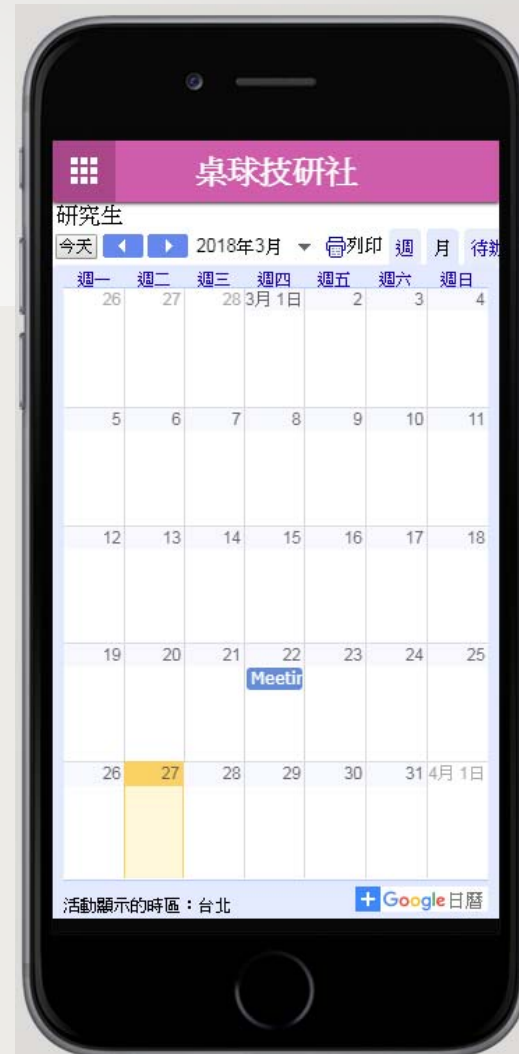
桌球技研社

研究生

今天 2018年3月 ▾ 列印 週 月 待辦

| 週一 | 週二 | 週三 | 週四 | 週五 | 週六 | 週日 |
|---|---|---|---|---|---|---|
| 26 | 27 | 28 | 3月 1日 | 2 | 3 | 4 |
| 5 | 6 | 7 | 8 | 9 | 10 | 11 |
| 12 | 13 | 14 | 15 | 16 | 17 | 18 |
| 19 | 20 | 21 | 22 Meetir | 23 | 24 | 25 |
| 26 | 27 | 28 | 29 | 30 | 31 | 4月 1日 |

活動顯示的時區：台北

+ Google 日曆